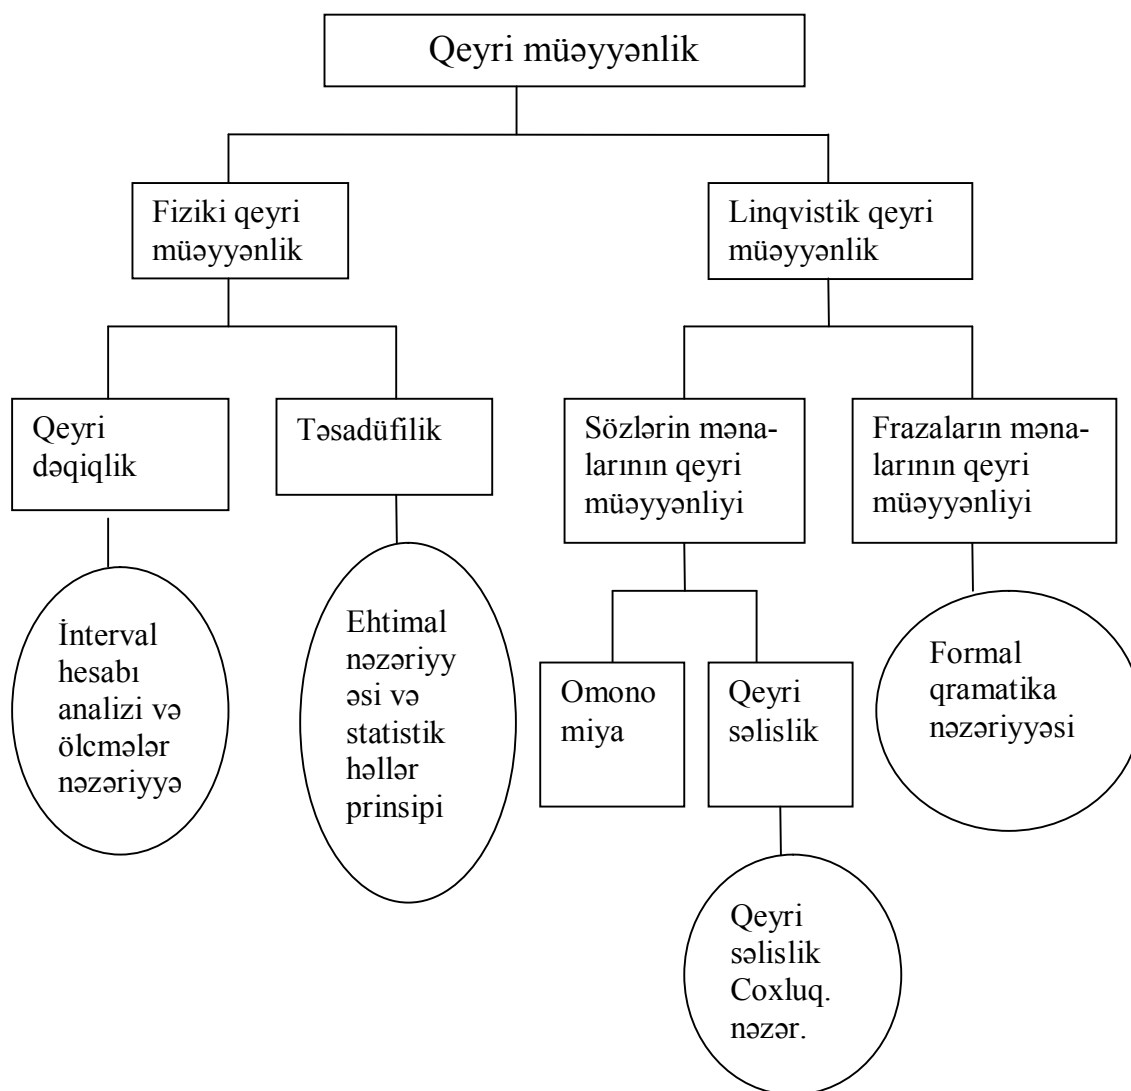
Qeyri müəyyənlik

Fiziki qeyri müəyyənlik

Linqvistik qeyri müəyyənlik

Qeyri dəqiqlik

Təsadüfilik

Sözlərin mənalarının qeyri müəyyənliyi

Frazaların mənalarının qeyri müəyyənliyi

İnterval hesabı analizi və ölcmələr nəzəriyyə

Ehtimal nəzəriyy əsi və statistik həllər prinsipi

Omono miya

Qeyri səlislik

Formal qramatika nəzəriyyəsi

Qeyri səlislik Coxluq. nəzər.